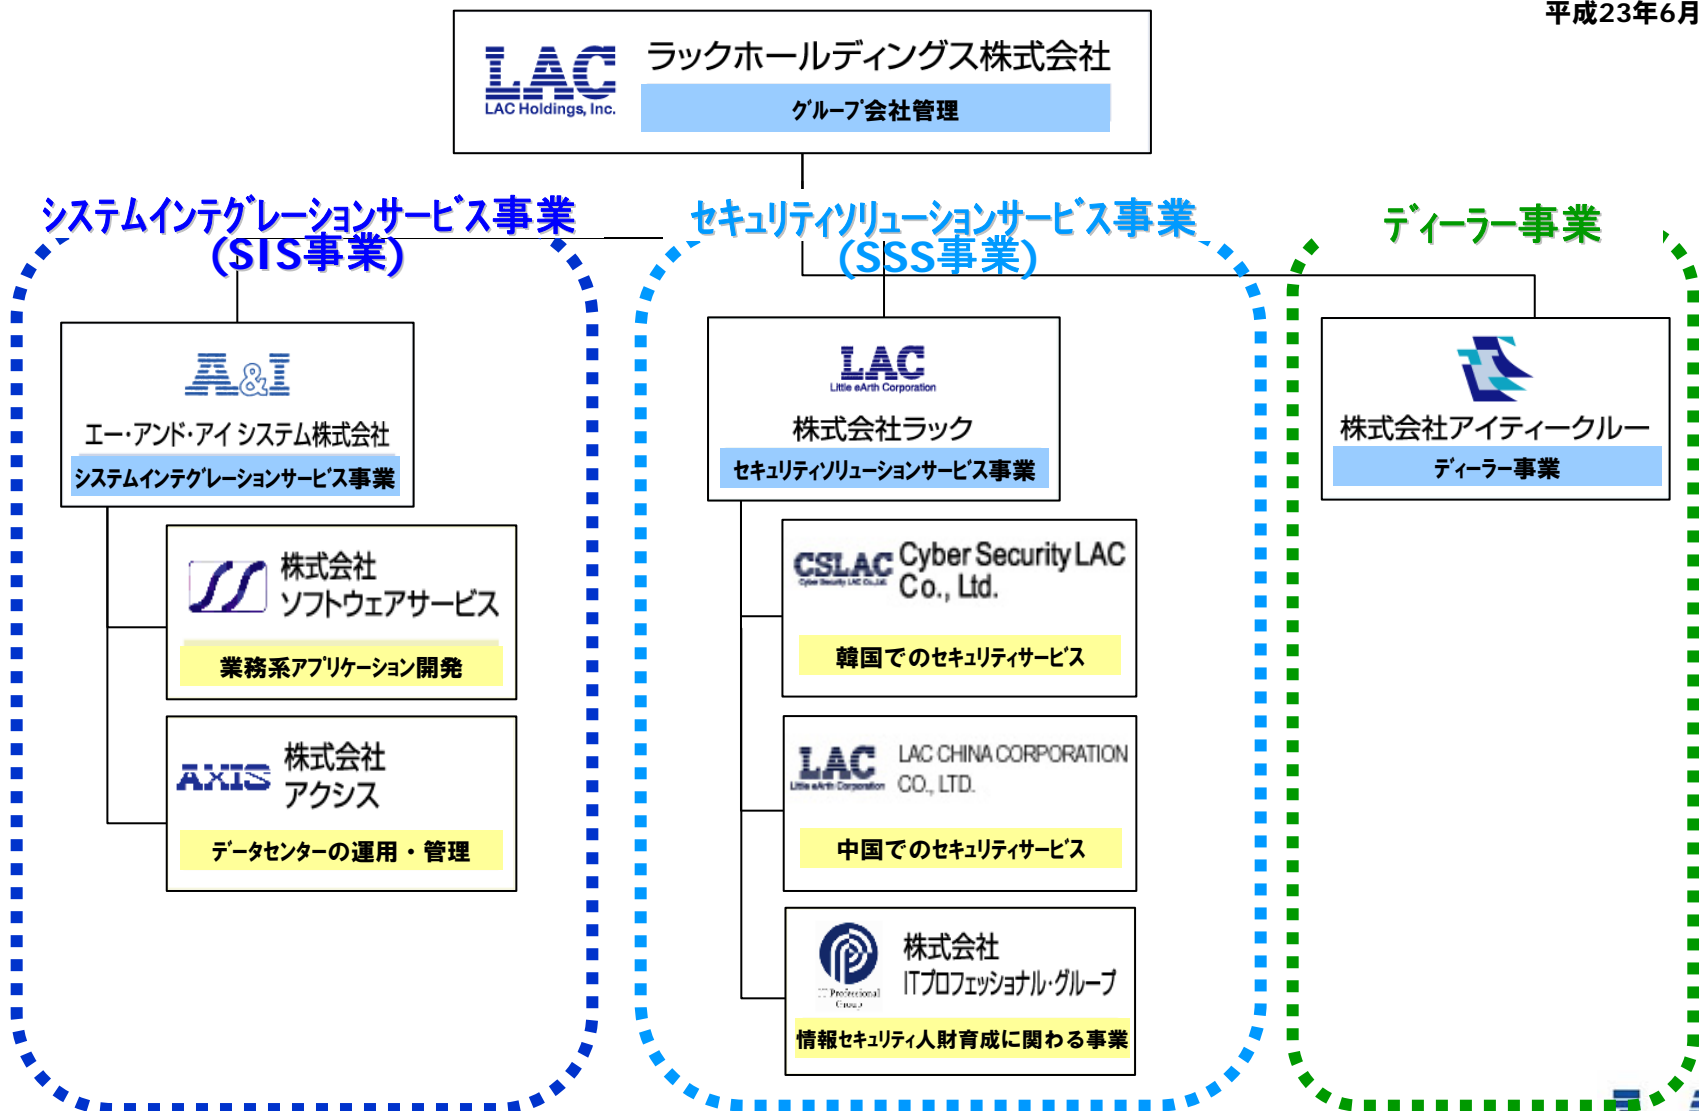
平成23年6月

LAC
LAC Holdings, Inc.
ラックホールディングス株式会社
グループ会社管理

システムインテグレーションサービス事業
(SIS事業)

セキュリティソリューションサービス事業
(SSS事業)

ディーラー事業

A&I
エー・アンド・アイ システム株式会社
システムインテグレーションサービス事業

株式会社
ソフトウェアサービス
業務系アプリケーション開発

AXIS
株式会社
アクシス
データセンターの運用・管理

LAC
Little eArth Corporation
株式会社ラック
セキュリティソリューションサービス事業

CSLAC
Cyber Security LAC Co., Ltd.
韓国でのセキュリティサービス

LAC
Little eArth Corporation
LAC CHINA CORPORATION CO., LTD.
中国でのセキュリティサービス

IT Professional Group
株式会社
ITプロフェッショナル・グループ
情報セキュリティ人財育成に関わる事業

株式会社アイティークルー
ディーラー事業